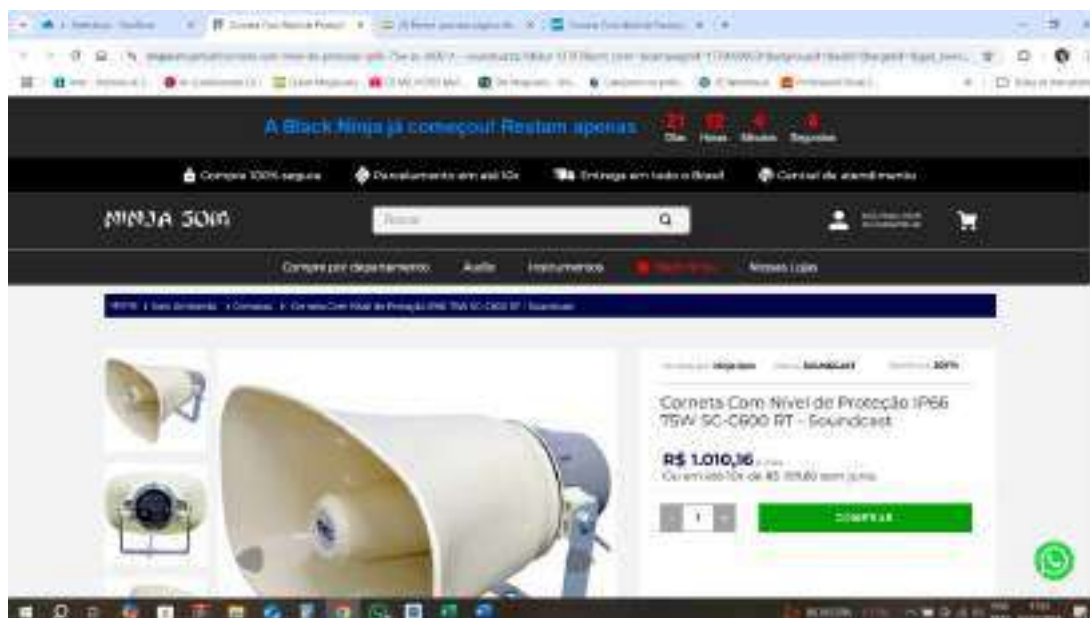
A Black Ninja já começou! Restam apenas 21 Dias 02 Horas 4 Minutos 4 Segundos

Compra 100% segura
Parcelamento em até 10x
Entrega em todo o Brasil
Central de atendimento

NINJA SOM

Buscar

Compre por departamento
Audio
Instrumentos
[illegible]
Nossas Lojas

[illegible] > Som Ambiente > Cornetas > Corneta Com Nível de Proteção IP66 75W SC-C600 RT - Soundcast

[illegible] SOUNDCAST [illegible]

Corneta Com Nível de Proteção IP66 75W SC-C600 RT - Soundcast

R$ 1.010,16
Ou em até 10x de R$ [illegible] sem juros

1

COMPRAR